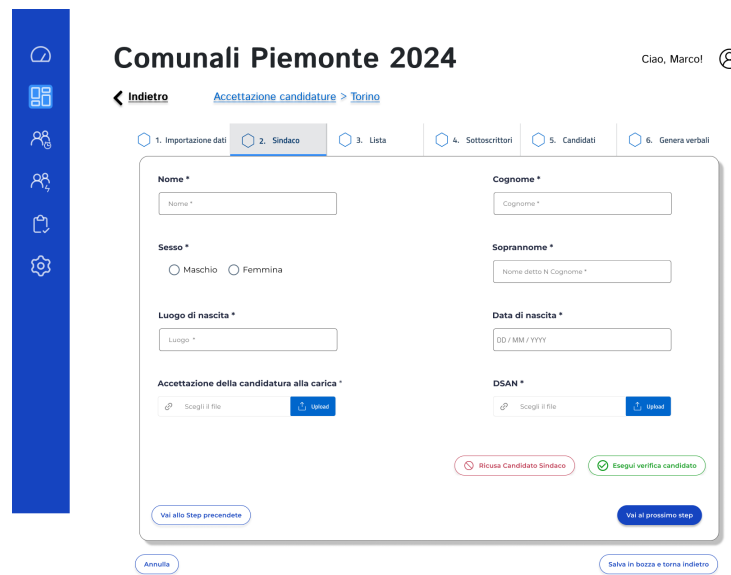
Comunali Piemonte 2024

Ciao, Marco!

Indietro

Accettazione candidature > Torino

1. Importazione dati

2. Sindaco

3. Lista

4. Sottoscrittori

5. Candidati

6. Genera verbali

Nome *

Nome *

Cognome *

Cognome *

Sesso *

Maschio

Femmina

Soprannome *

Nome detto N Cognome *

Luogo di nascita *

Luogo *

Data di nascita *

DD / MM / YYYY

Accettazione della candidatura alla carica *

Scegli il file

Upload

DSAN *

Scegli il file

Upload

Ricusa Candidato Sindaco

Esegui verifica candidato

Vai allo Step precendete

Vai al prossimo step

Annulla

Salva in bozza e torna indietro